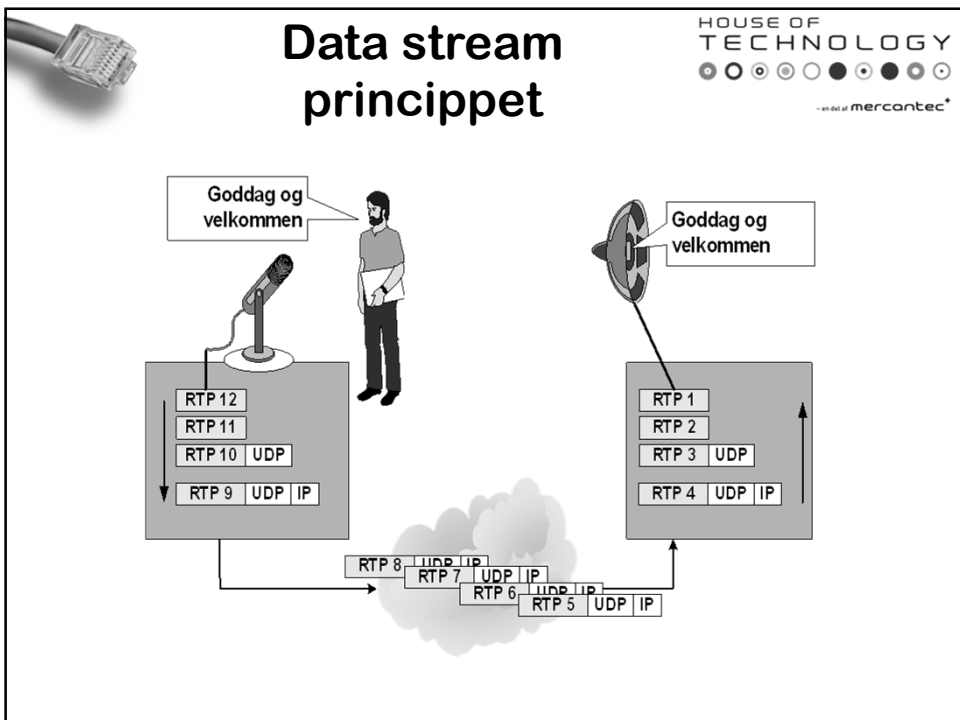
Data stream princippet

HOUSE OF TECHNOLOGY

- en del af mercantec+

Goddag og velkommen

Goddag og velkommen

RTP 12
RTP 11
RTP 10 UDP
RTP 9 UDP IP

RTP 1
RTP 2
RTP 3 UDP
RTP 4 UDP IP

RTP 8 UDP IP
RTP 7 UDP IP
RTP 6 UDP IP
RTP 5 UDP IP